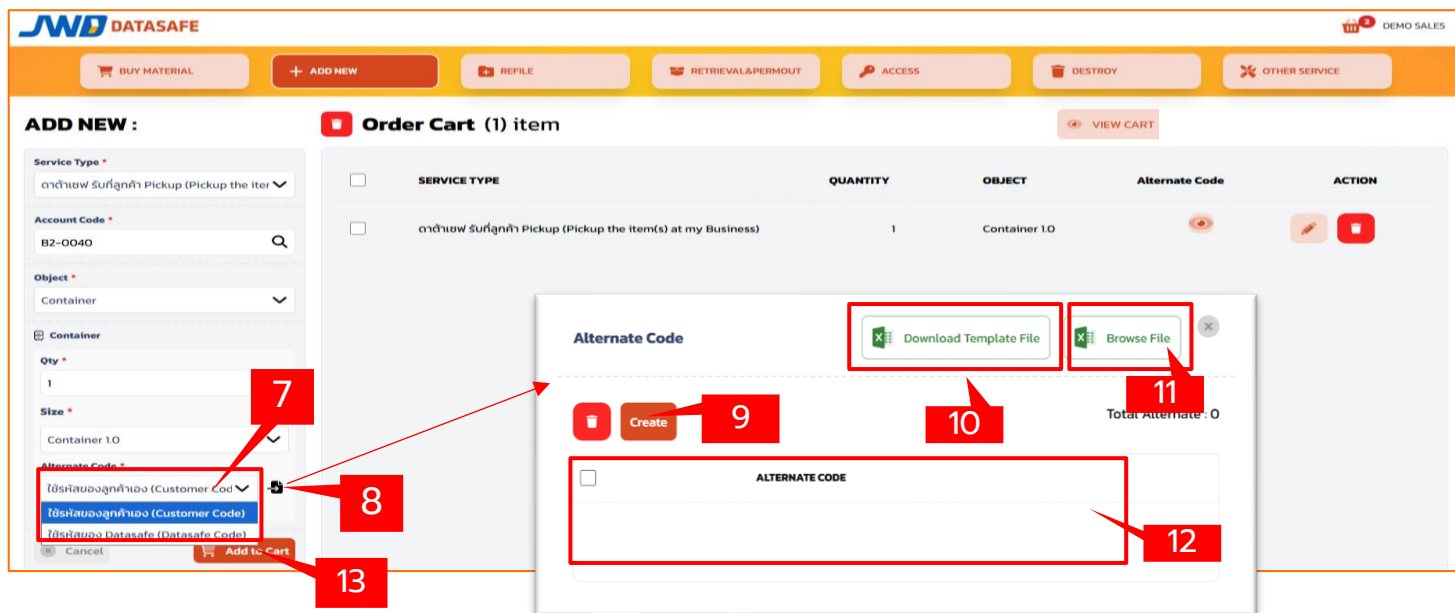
JWD DATASAFE

3 DEMO SALES

BUY MATERIAL
+ ADD NEW
REFILE
RETRIEVAL&PERMOUT
ACCESS
DESTROY
OTHER SERVICE

ADD NEW :

Service Type *
ดาต้าเซฟ รับที่ลูกค้า Pickup (Pickup the iter

Account Code *
B2-0040

Object *
Container

Container

Qty *
1

Size *
Container 1.0

Alternate Code *
ใช้รหัสของลูกค้าเอง (Customer Cod
ใช้รหัสของลูกค้าเอง (Customer Code)
ใช้รหัสของ Datasafe (Datasafe Code)

Cancel
Add to Cart

Order Cart (1) item

VIEW CART

| | SERVICE TYPE | QUANTITY | OBJECT | Alternate Code | ACTION |
|---|---|---|---|---|---|
| | ดาต้าเซฟ รับที่ลูกค้า Pickup (Pickup the item(s) at my Business) | 1 | Container 1.0 | | |

Alternate Code

Download Template File

Browse File

Create

Total Alternate : 0

ALTERNATE CODE

7
8
9
10
11
12
13